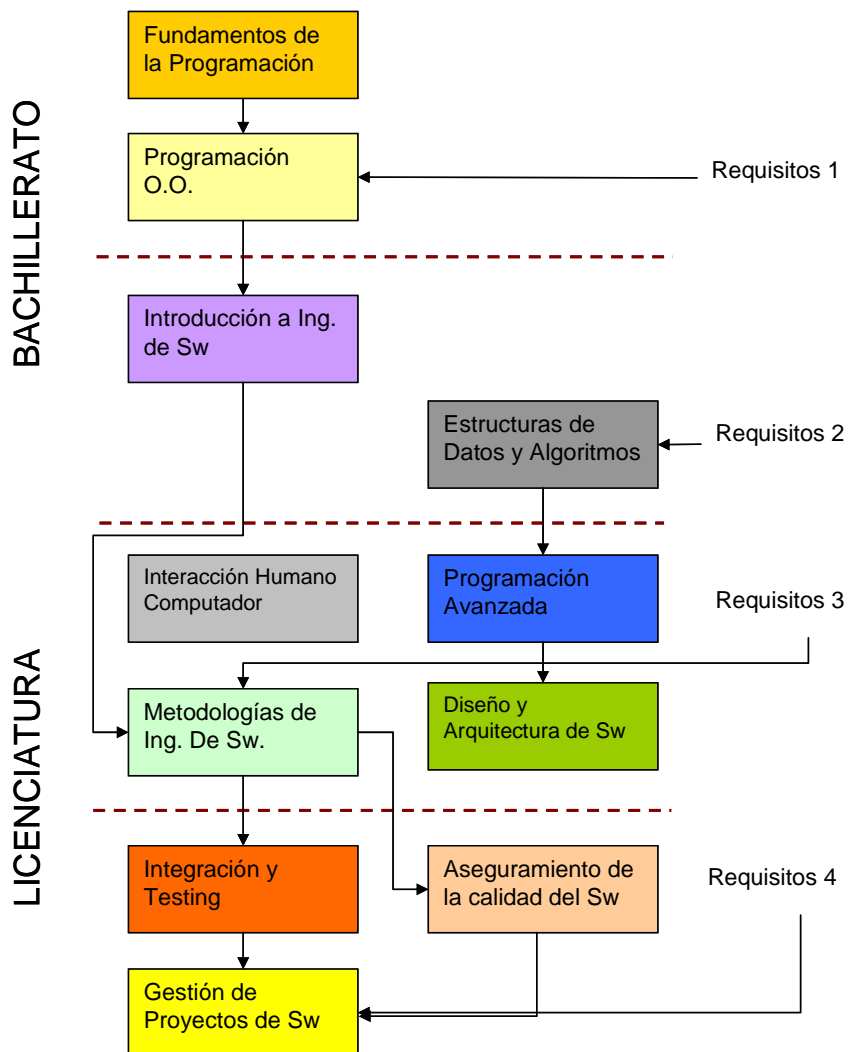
BACHILLERATO

Fundamentos de la Programación

Programación O.O.

Requisitos 1

Introducción a Ing. de Sw

Estructuras de Datos y Algoritmos

Requisitos 2

LICENCIATURA

Interacción Humano Computador

Programación Avanzada

Requisitos 3

Metodologías de Ing. De Sw.

Diseño y Arquitectura de Sw

Integración y Testing

Aseguramiento de la calidad del Sw

Requisitos 4

Gestión de Proyectos de Sw